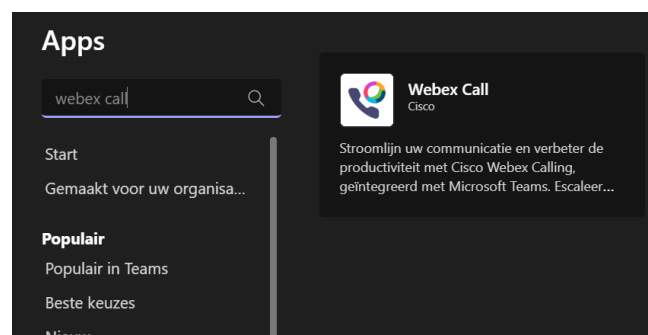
Apps

webex call

Start

Gemaakt voor uw organisa...

Populair

Populair in Teams

Beste keuzes

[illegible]

Webex Call

Cisco

Stroomlijn uw communicatie en verbeter de productiviteit met Cisco Webex Calling, geïntegreerd met Microsoft Teams. Escaleer...